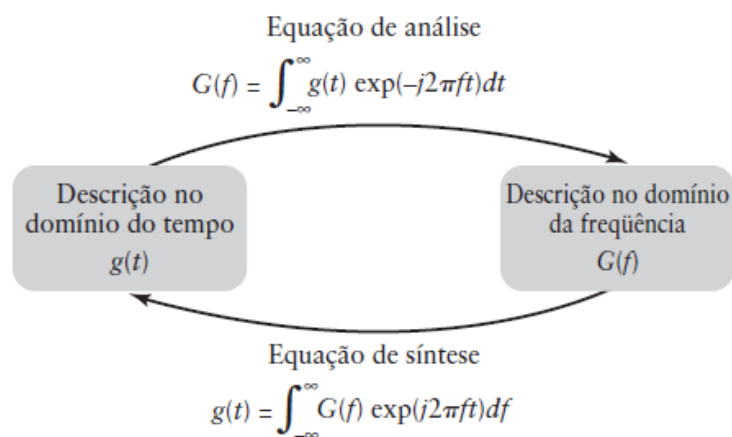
Equação de análise

$G(f) = \int_{-\infty}^{\infty} g(t) \exp(-j2\pi ft)dt$

Descrição no domínio do tempo
$g(t)$

Descrição no domínio da freqüência
$G(f)$

Equação de síntese

$g(t) = \int_{-\infty}^{\infty} G(f) \exp(j2\pi ft)df$